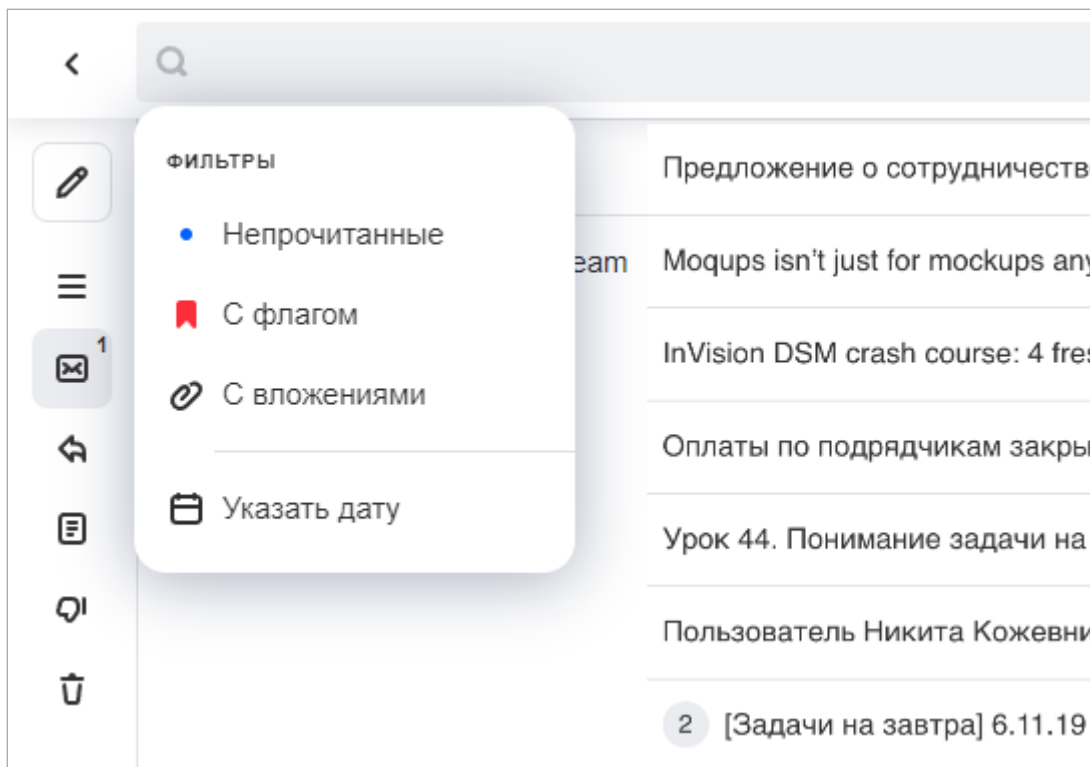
1

ФИЛЬТРЫ

Непрочитанные

С флагом

С вложениями

Указать дату

eam

Предложение о сотрудничеств

Moqups isn't just for mockups any

InVision DSM crash course: 4 fres

Оплаты по подрядчикам закры

Урок 44. Понимание задачи на

Пользователь Никита Кожевни

2 [Задачи на завтра] 6.11.19